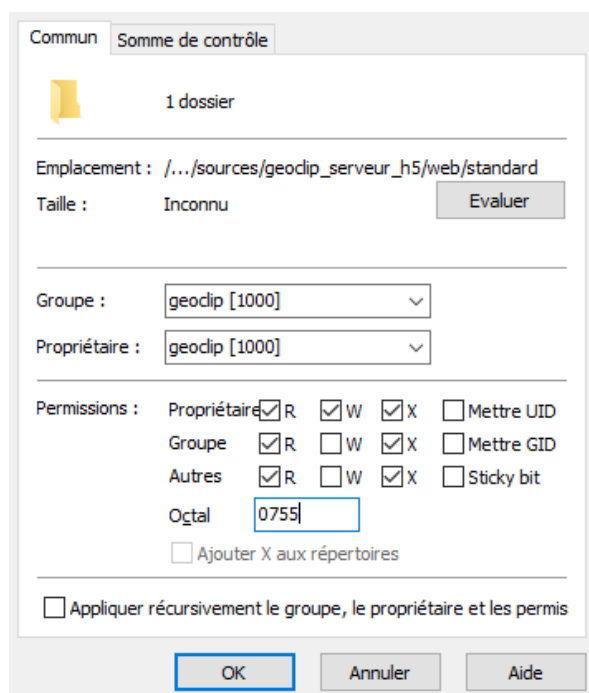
Commun Somme de contrôle

1 dossier

Emplacement : /.../sources/geoclip_serveur_h5/web/standard
Taille : Inconnu
Evaluer

Groupe : geoclip [1000]
Propriétaire : geoclip [1000]

Permissions : Propriétaire R W X Mettre UID
Groupe R W X Mettre GID
Autres R W X Sticky bit
Octal 0755
Ajouter X aux répertoires

Appliquer récursivement le groupe, le propriétaire et les permis

OK Annuler Aide